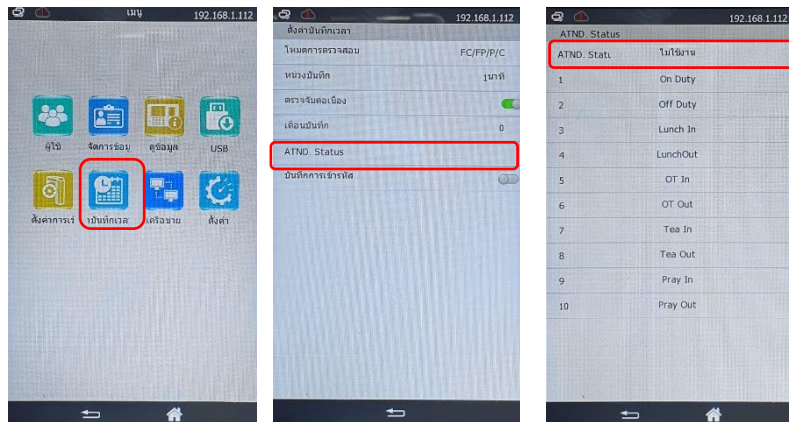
เมนู 192.168.1.112

ผู้ใช้ จัดการข้อมู ดูข้อมูล USB

ตั้งค่าการเร บันทึกเวล เครือข่าย ตั้งค่า

192.168.1.112

ตั้งค่าบันทึกเวลา

โหมดการตรวจสอบ FC/FP/P/C

หน่วงบันทึก 1นาที

ตรวจจับต่อเนื่อง

เตือนบันทึก 0

ATND. Status

บันทึกการเข้ารหัส

192.168.1.112

ATND. Status

| | |
|---|---|
| ATND. Statu | ไม่ใช้งาน |
| 1 | On Duty |
| 2 | Off Duty |
| 3 | Lunch In |
| 4 | LunchOut |
| 5 | OT In |
| 6 | OT Out |
| 7 | Tea In |
| 8 | Tea Out |
| 9 | Pray In |
| 10 | Pray Out |